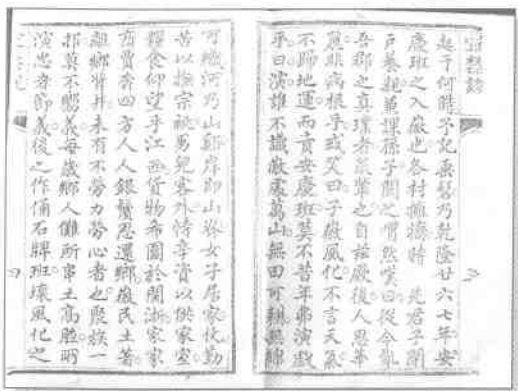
宗譜錄

起于何時予記乘髫乃乾隆廿六七年安慶班之入嶽也各村擁擠將光宗子關戶參觀弟課孫子闕之嘿然嘆曰從今亂吾鄉之真境者必此輩之自禍嶽後人思本尸禍病根予或叩之曰予嶽風化不言夭矣不歸地運而貢安慶班莫不嘗年弗演戲乎曰演雖不識嶽處萬山無田可耕耕

何嶽河乃山郡岸即山谷女子居家仗勤苦以撫宗祀男兒客外恃辛貴以供家室耕食仰望乎江西貨物布閩浙家家方貴者四方人人銀實恩還鄉嶽民土著親鄉寄并未有不勞力勞心者也庶族一邦莫不嬰義每歲鄉人備新事土高照明演忠孝節義使之作僞石鰥班壞風化之

宗譜錄　　　　四